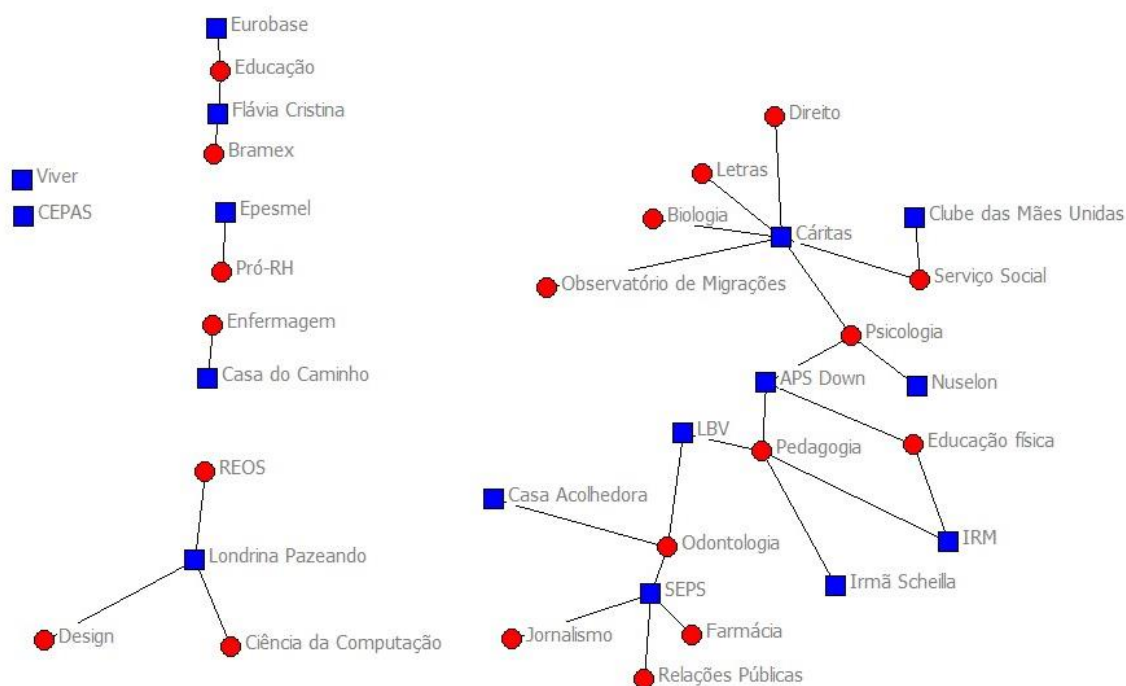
Eurobase
Educação
Flávia Cristina
Bramex

Viver
CEPAS

Epesmel
Pró-RH

Enfermagem
Casa do Caminho

REOS
Londrina Pazeando
Design
Ciência da Computação

Direito
Letras
Biologia
Cáritas
Clube das Mães Unidas
Observatório de Migrações
Serviço Social
Psicologia
APS Down
Nuselon
LBV
Pedagogia
Educação física
Casa Acolhedora
Odontologia
IRM
Irmã Scheilla
SEPS
Jornalismo
Farmácia
Relações Públicas